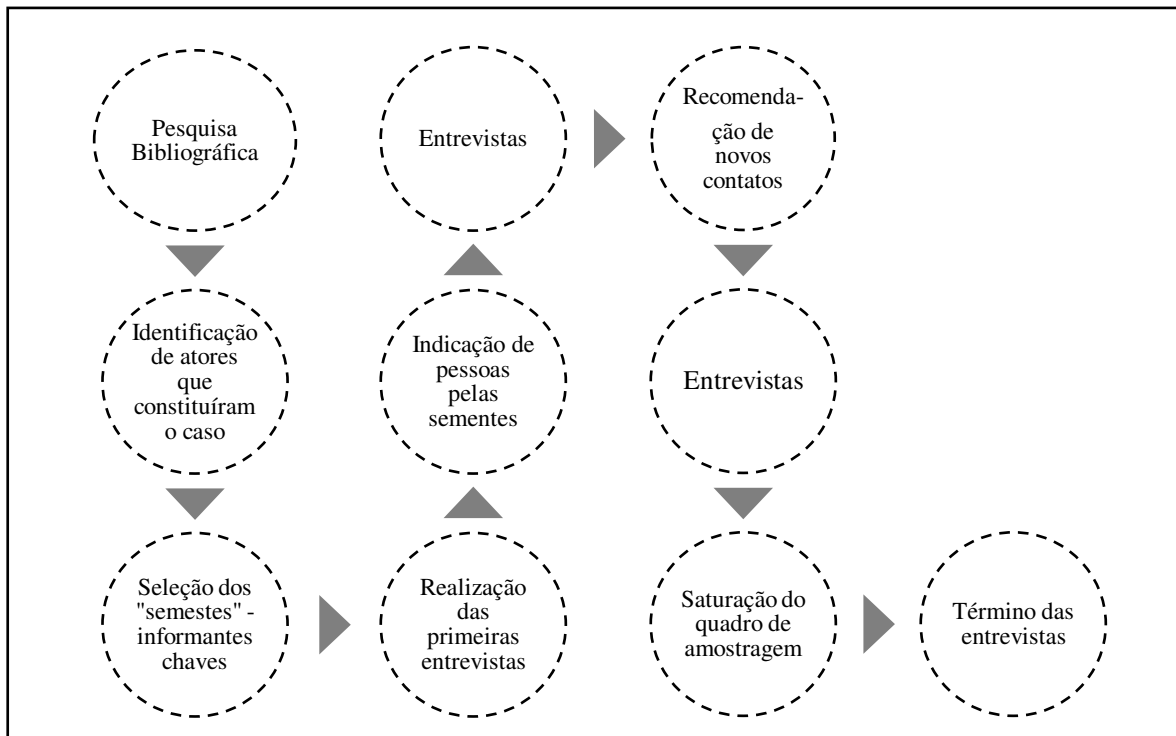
Pesquisa Bibliográfica

Identificação de atores que constituíram o caso

Seleção dos "semestes" - informantes chaves

Realização das primeiras entrevistas

Indicação de pessoas pelas sementes

Entrevistas

Recomendação de novos contatos

Entrevistas

Saturação do quadro de amostragem

Término das entrevistas